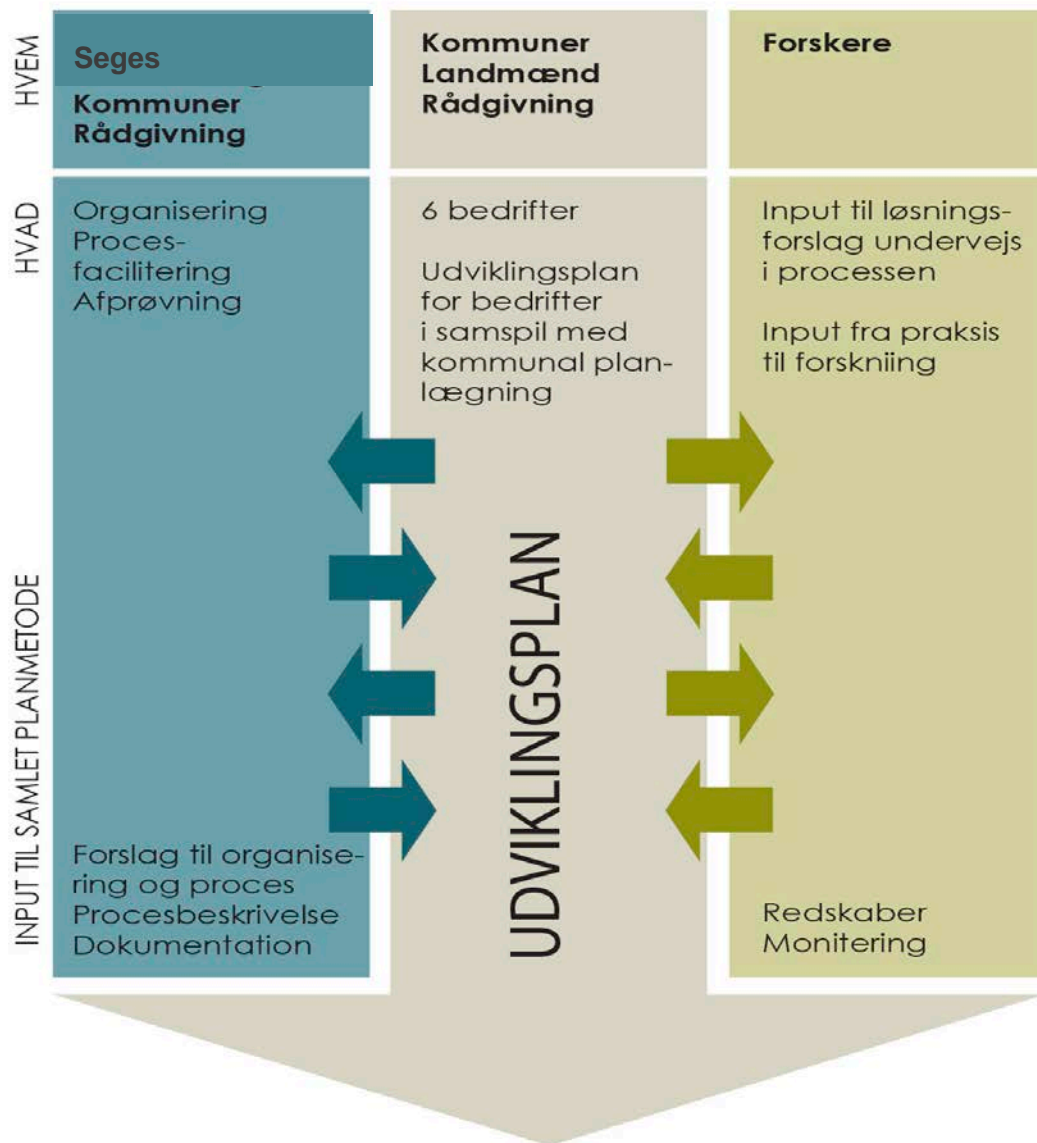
HVEM

Seges
Kommuner
Rådgivning

Kommuner
Landmænd
Rådgivning

Forskere

HVAD

Organisering
Procesfacilitering
Afprøvning

6 bedrifter

Udviklingsplan for bedrifter i samspil med kommunal planlægning

Input til løsningsforslag undervejs i processen

Input fra praksis til forskniing

INPUT TIL SAMLET PLANMETODE

UDVIKLINGSPLAN

Forslag til organisering og proces
Procesbeskrivelse
Dokumentation

Redskaber
Monitering